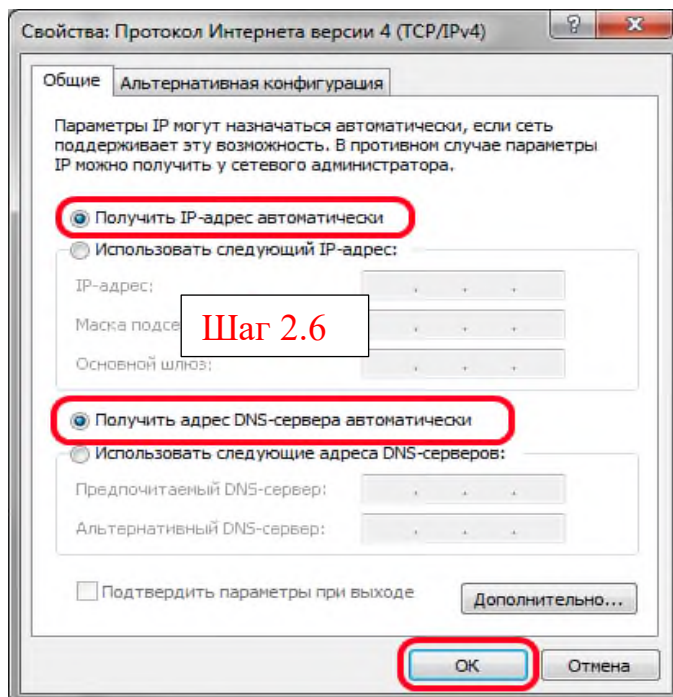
Свойства: Протокол Интернета версии 4 (TCP/IPv4)

?
X

Общие
Альтернативная конфигурация

Параметры IP могут назначаться автоматически, если сеть поддерживает эту возможность. В противном случае параметры IP можно получить у сетевого администратора.

Получить IP-адрес автоматически
Использовать следующий IP-адрес:
IP-адрес:
Маска подсе
Шаг 2.6
Основной шлюз:

Получить адрес DNS-сервера автоматически
Использовать следующие адреса DNS-серверов:
Предпочитаемый DNS-сервер:
Альтернативный DNS-сервер:

Подтвердить параметры при выходе
Дополнительно...

OK
Отмена